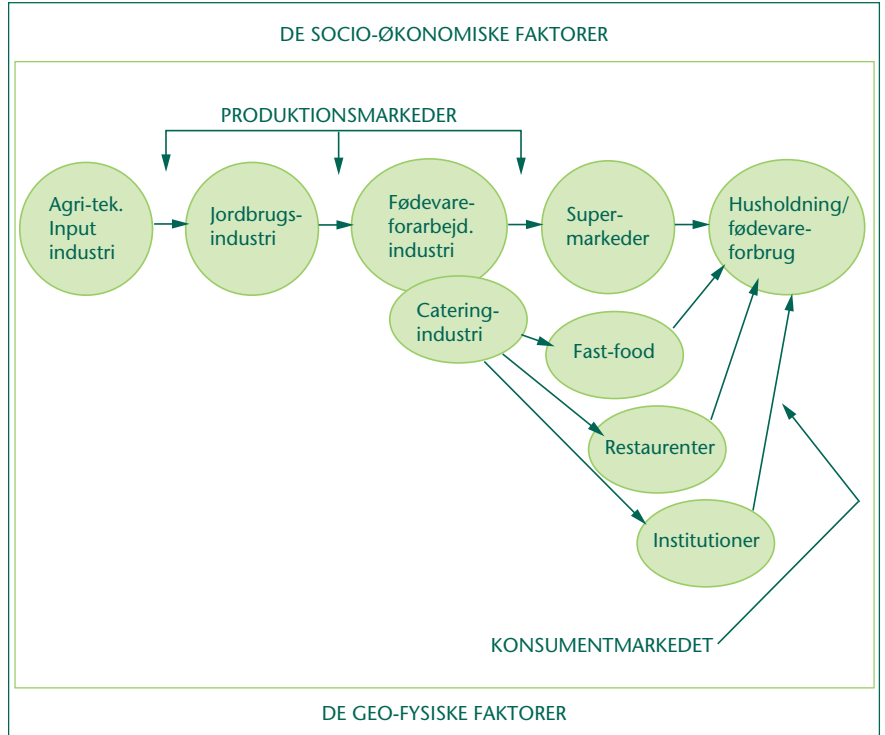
DE SOCIO-ØKONOMISKE FAKTORER

PRODUKTIONSMARKEDER

Agri-tek. Input industri

Jordbrugs-industri

Fødevare-forarbejd. industri

Super-markeder

Husholdning/ fødevare-forbrug

Catering-industri

Fast-food

Restaurenter

Institutioner

KONSUMENTMARKEDET

DE GEO-FYSISKE FAKTORER